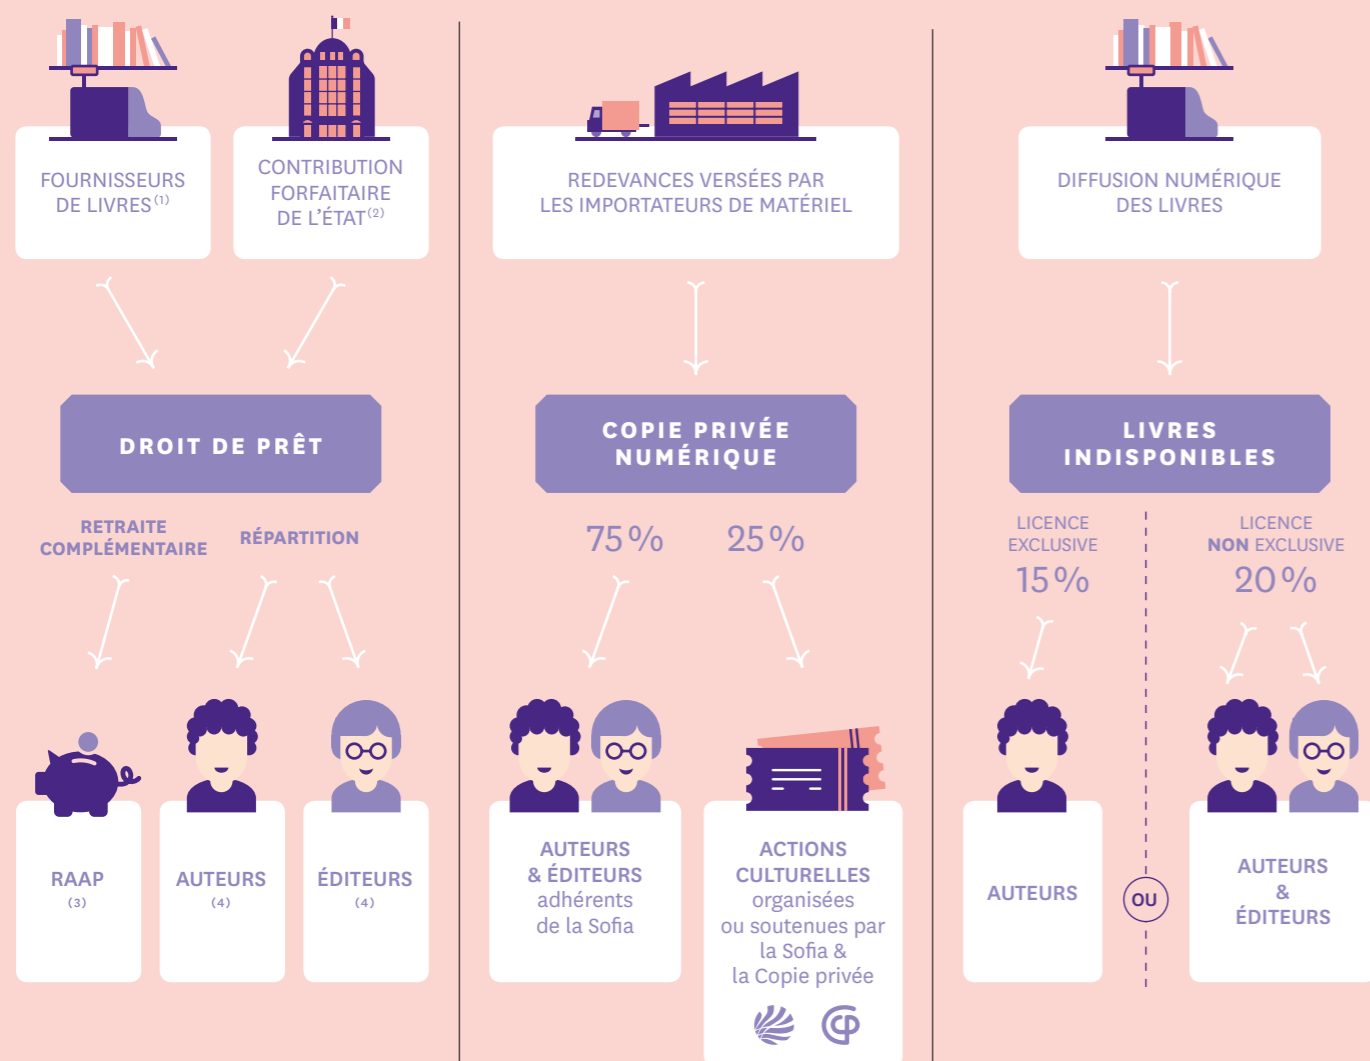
FOURNISSEURS DE LIVRES$^{(1)}$

CONTRIBUTION FORFAITAIRE DE L'ÉTAT$^{(2)}$

REDEVANCES VERSÉES PAR LES IMPORTATEURS DE MATÉRIEL

DIFFUSION NUMÉRIQUE DES LIVRES

DROIT DE PRÊT

COPIE PRIVÉE NUMÉRIQUE

LIVRES INDISPONIBLES

RETRAITE COMPLÉMENTAIRE

RÉPARTITION

75 %

25 %

LICENCE EXCLUSIVE 15 %

LICENCE NON EXCLUSIVE 20 %

RAAP (3)

AUTEURS (4)

ÉDITEURS (4)

AUTEURS & ÉDITEURS adhérents de la Sofia

ACTIONS CULTURELLES organisées ou soutenues par la Sofia & la Copie privée

AUTEURS

OU

AUTEURS & ÉDITEURS